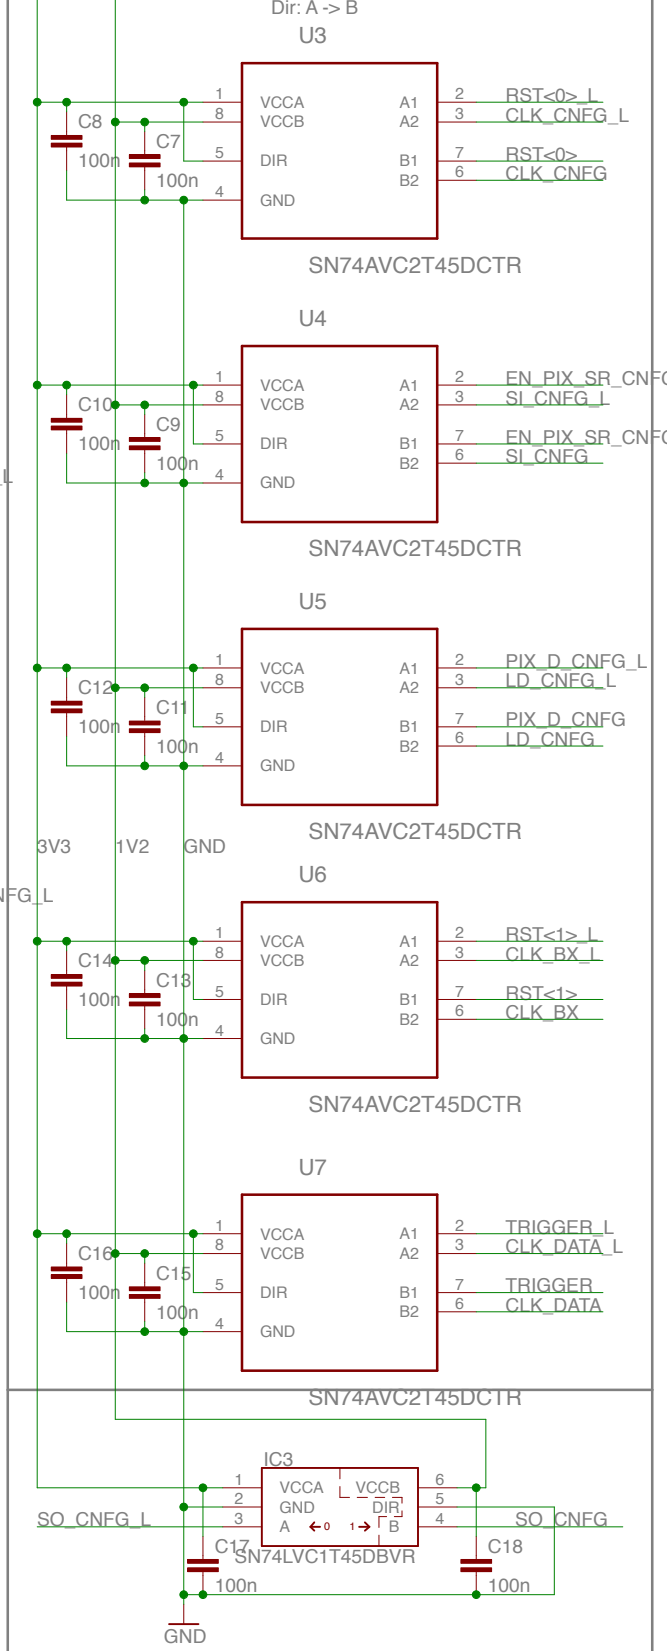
Dir: A -> B

U3
C8
100n
C7
100n
1
8
5
4
VCCA
VCCB
DIR
GND
A1
A2
B1
B2
2
3
7
6
RST<0>_L
CLK_CNFG_L
RST<0>
CLK_CNFG
SN74AVC2T45DCTR

U4
C10
100n
C9
100n
1
8
5
4
VCCA
VCCB
DIR
GND
A1
A2
B1
B2
2
3
7
6
EN_PIX_SR_CNF
SI_CNFG_L
EN_PIX_SR_CNF
SI_CNFG
SN74AVC2T45DCTR

L

U5
C12
100n
C11
100n
1
8
5
4
VCCA
VCCB
DIR
GND
A1
A2
B1
B2
2
3
7
6
PIX_D_CNFG_L
LD_CNFG_L
PIX_D_CNFG
LD_CNFG
SN74AVC2T45DCTR

3V3
1V2
GND

NFG_L

U6
C14
100n
C13
100n
1
8
5
4
VCCA
VCCB
DIR
GND
A1
A2
B1
B2
2
3
7
6
RST<1>_L
CLK_BX_L
RST<1>
CLK_BX
SN74AVC2T45DCTR

U7
C16
100n
C15
100n
1
8
5
4
VCCA
VCCB
DIR
GND
A1
A2
B1
B2
2
3
7
6
TRIGGER_L
CLK_DATA_L
TRIGGER
CLK_DATA
SN74AVC2T45DCTR

IC3
1
2
3
VCCA
GND
A
VCCB
DIR
B
6
5
4
0
1
SO_CNFG_L
SO_CNFG
C17
SN74LVC1T45DBVR
100n
C18
100n
GND